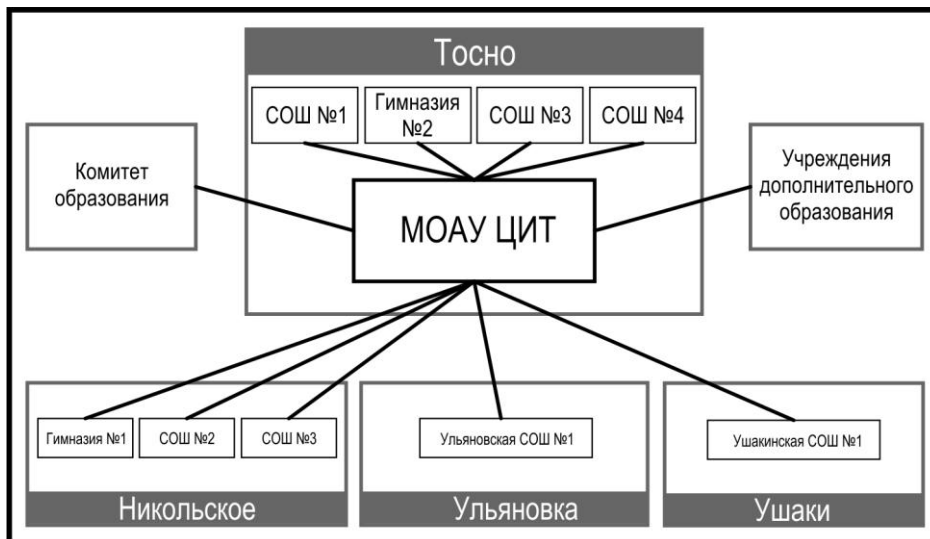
Тосно

СОШ №1

Гимназия №2

СОШ №3

СОШ №4

Комитет образования

МОАУ ЦИТ

Учреждения дополнительного образования

Гимназия №1

СОШ №2

СОШ №3

Никольское

Ульяновская СОШ №1

Ульяновка

Ушакинская СОШ №1

Ушаки